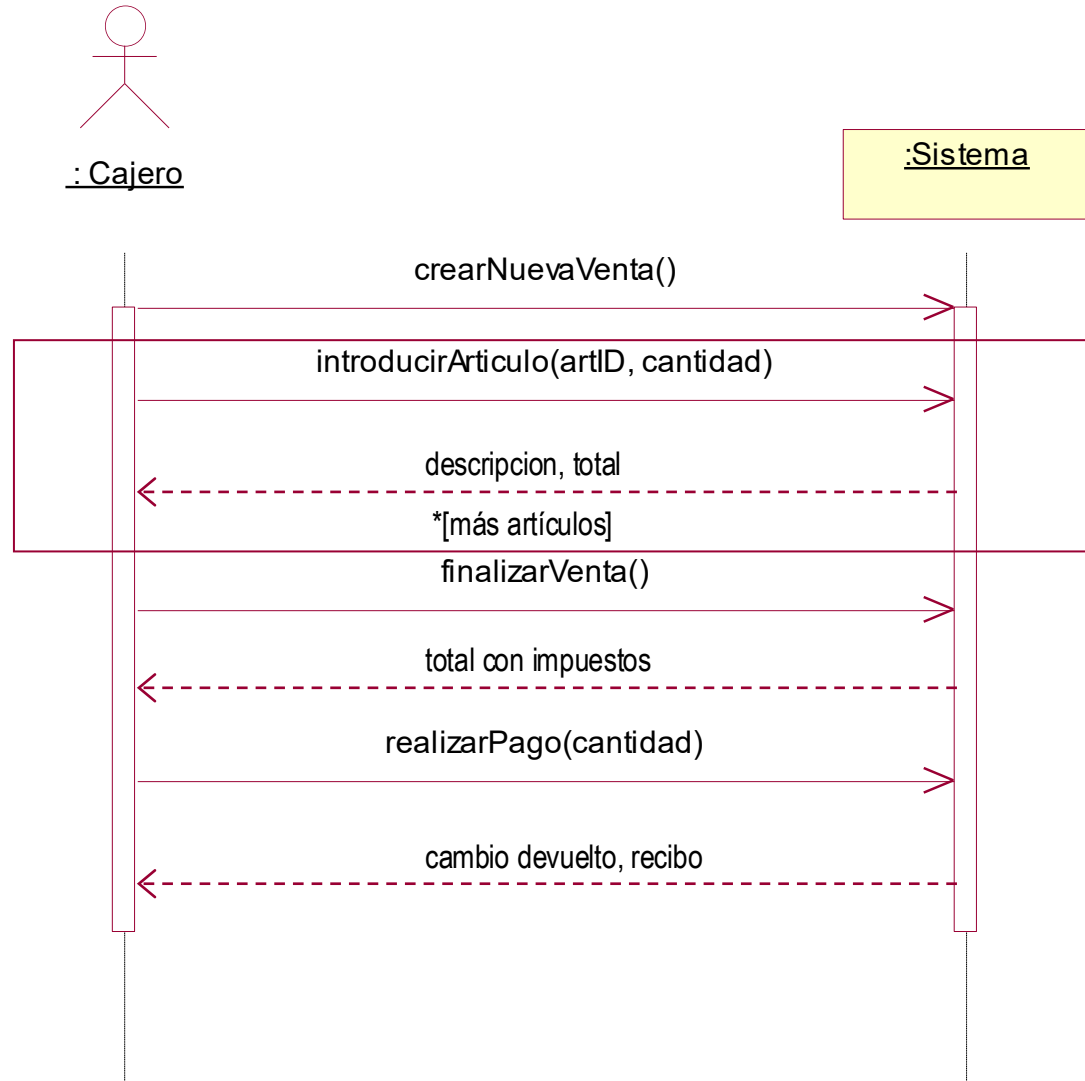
: Cajero

:Sistema

crearNuevaVenta()

introducirArticulo(artID, cantidad)

descripcion, total

*[más artículos]

finalizarVenta()

total con impuestos

realizarPago(cantidad)

cambio devuelto, recibo